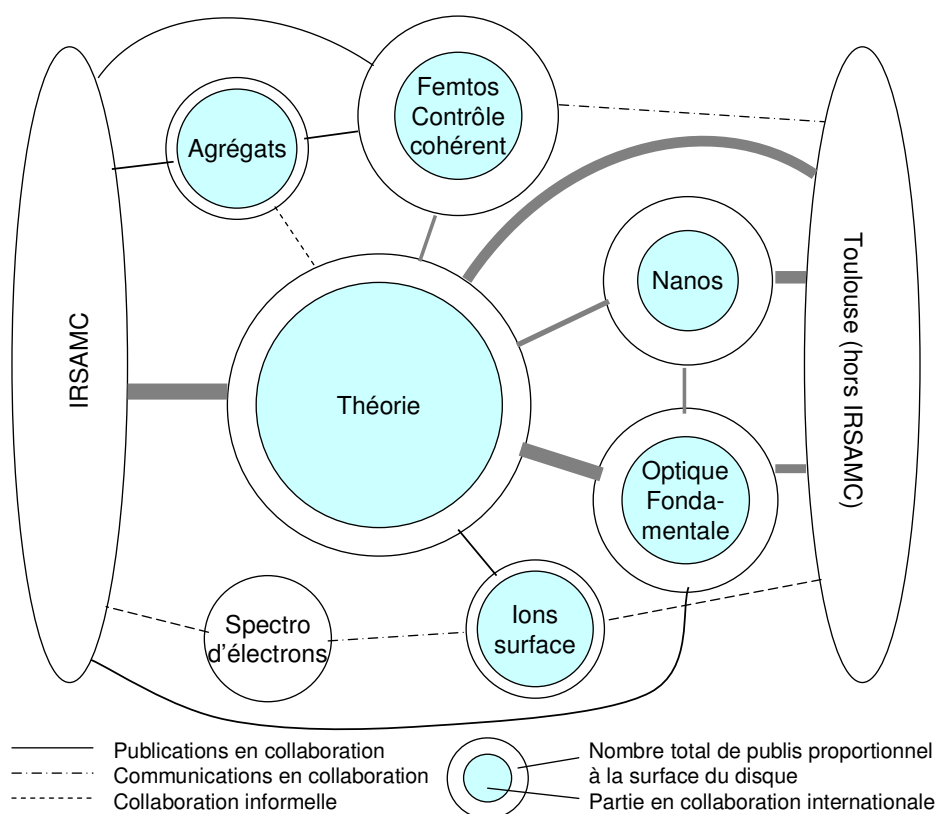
IRSAMC

Agrégats

Femtos Contrôle cohérent

Toulouse (hors IRSAMC)

Nanos

Théorie

Optique Fondamentale

Spectro d'électrons

Ions surface

Publications en collaboration
Communications en collaboration
Collaboration informelle

Nombre total de publis proportionnel à la surface du disque
Partie en collaboration internationale